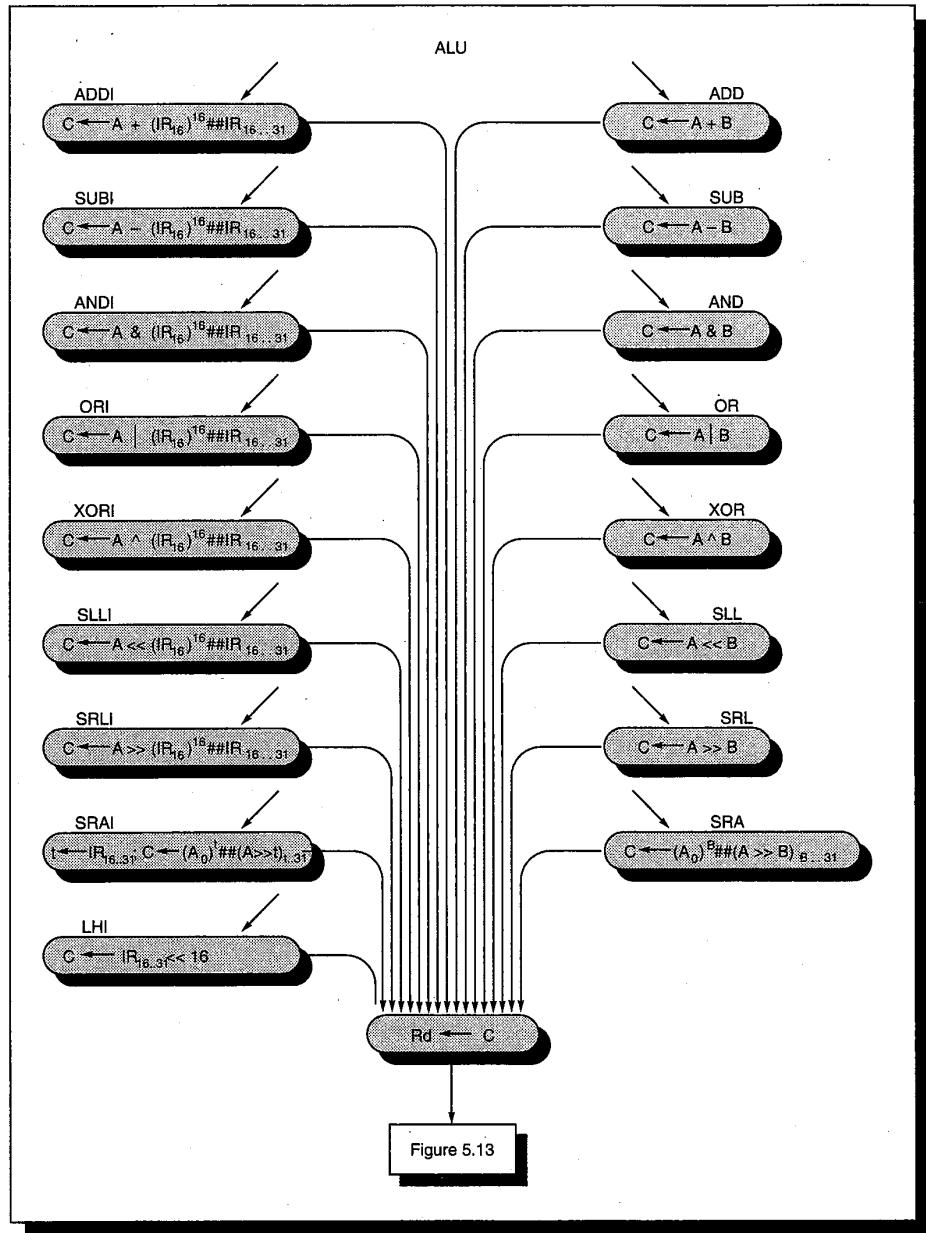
ALU

ADDI
$C \leftarrow A + (IR_{16})^{16}\#\#IR_{16..31}$

SUBI
$C \leftarrow A - (IR_{16})^{16}\#\#IR_{16..31}$

ANDI
$C \leftarrow A \& (IR_{16})^{16}\#\#IR_{16..31}$

ORI
$C \leftarrow A \mid (IR_{16})^{16}\#\#IR_{16..31}$

XORI
$C \leftarrow A \wedge (IR_{16})^{16}\#\#IR_{16..31}$

SLLI
$C \leftarrow A << (IR_{16})^{16}\#\#IR_{16..31}$

SRLI
$C \leftarrow A >> (IR_{16})^{16}\#\#IR_{16..31}$

SRAI
$t \leftarrow IR_{16..31}; C \leftarrow (A_0)^t\#\#(A>>t)_{t..31}$

LHI
$C \leftarrow IR_{16..31} << 16$

ADD
$C \leftarrow A + B$

SUB
$C \leftarrow A - B$

AND
$C \leftarrow A \& B$

OR
$C \leftarrow A \mid B$

XOR
$C \leftarrow A \wedge B$

SLL
$C \leftarrow A << B$

SRL
$C \leftarrow A >> B$

SRA
$C \leftarrow (A_0)^B\#\#(A >> B)_{B..31}$

$Rd \leftarrow C$

Figure 5.13